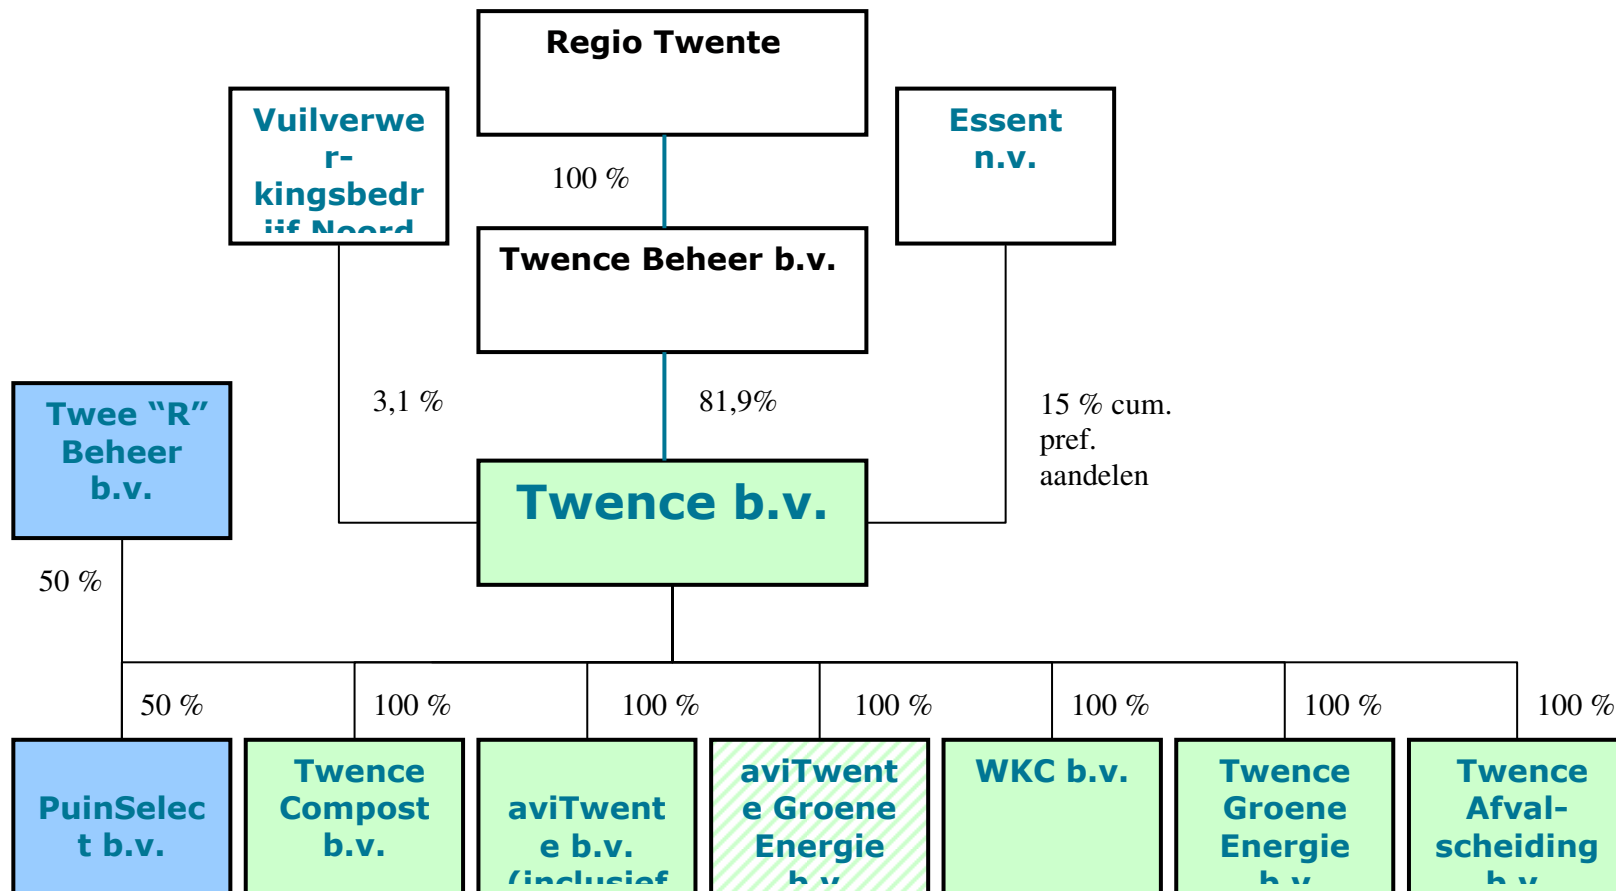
Regio Twente

Vuilverwer-kingsbedr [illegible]

100 %

Essent n.v.

Twence Beheer b.v.

Twee "R" Beheer b.v.

3,1 %

81,9%

15 % cum. pref. aandelen

Twence b.v.

50 %

50 %

100 %

100 %

100 %

100 %

100 %

100 %

PuinSelect b.v.

Twence Compost b.v.

aviTwente b.v. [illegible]

aviTwente Groene Energie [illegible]

WKC b.v.

Twence Groene Energie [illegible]

Twence Afval-scheiding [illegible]